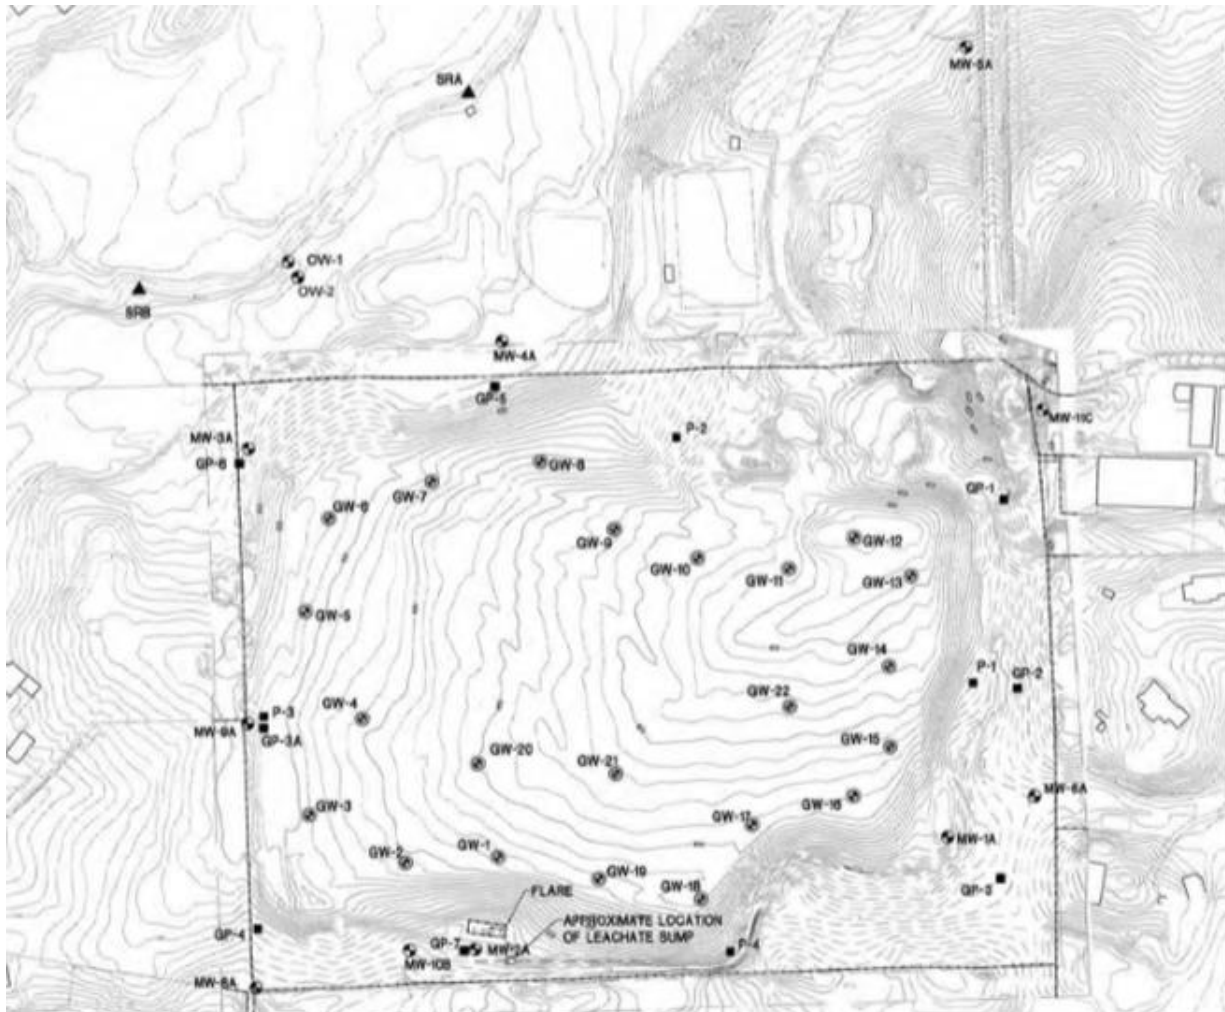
MW-5A

SRA

OW-1
OW-2

SRB

MW-4A

GP-5

P-2

MW-10C

MW-3A
GP-6

GW-8

GW-7
GW-6

GP-1

GW-9

GW-12

GW-10
GW-11
GW-13

GW-5

GW-14

P-1
GP-2

GW-22

GW-4

P-3
MW-9A
GP-3A

GW-15

GW-20
GW-21

MW-8A

GW-3

GW-17
GW-16

MW-1A

GW-2
GW-1

GW-19
GW-18

GP-3

FLARE
APPROXIMATE LOCATION OF LEACHATE SUMP

GP-4

GP-7
MW-2A
MW-10B

P-4

MW-6A